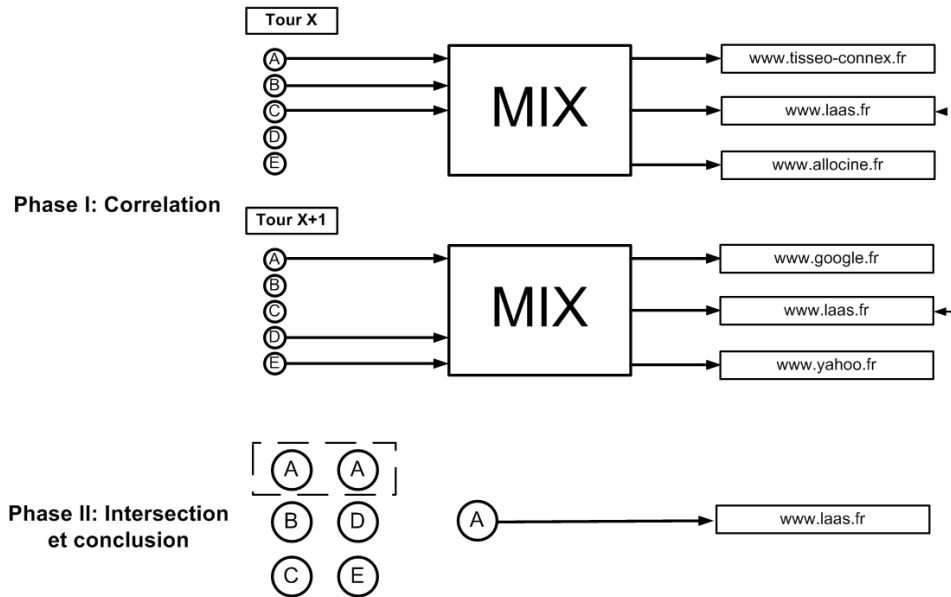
Tour X

A
B
C
D
E

MIX

www.tisseo-connex.fr
www.laas.fr
www.allocine.fr

Phase I: Correlation

Tour X+1

A
B
C
D
E

MIX

www.google.fr
www.laas.fr
www.yahoo.fr

A A
B D
C E

Phase II: Intersection et conclusion

A

www.laas.fr